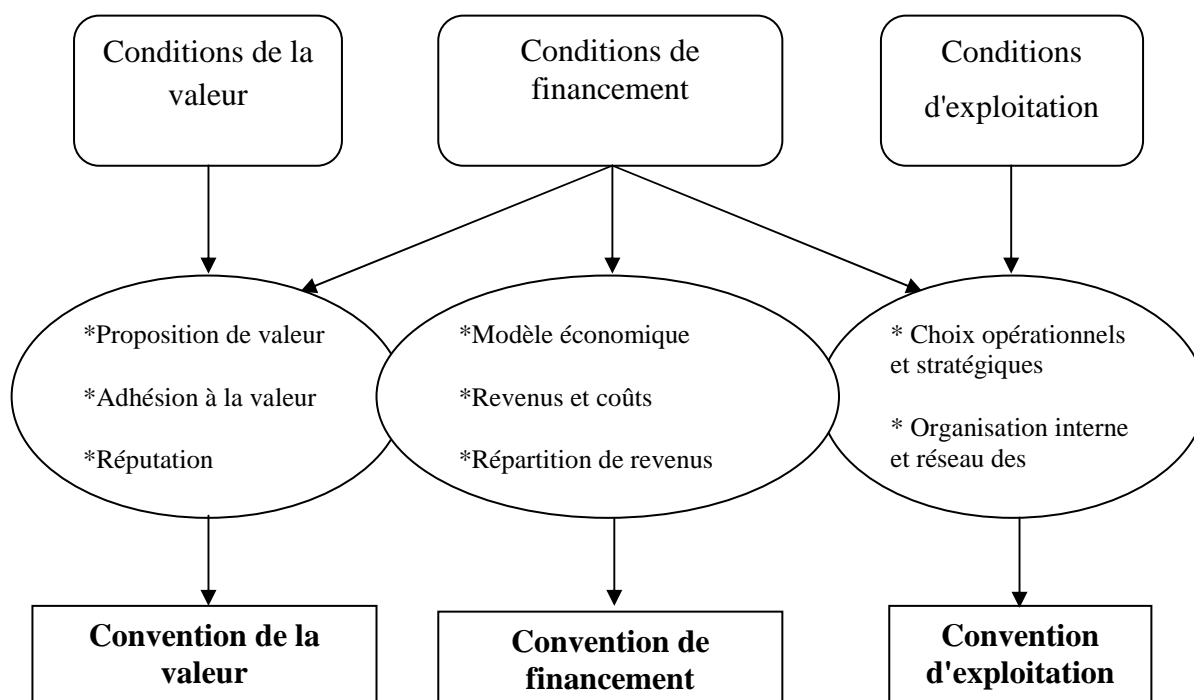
Conditions de la valeur

Conditions de financement

Conditions d'exploitation

*Proposition de valeur

*Adhésion à la valeur

*Réputation

*Modèle économique

*Revenus et coûts

*Répartition de revenus

* Choix opérationnels et stratégiques

* Organisation interne et réseau des

**Convention de la valeur**

**Convention de financement**

**Convention d'exploitation**